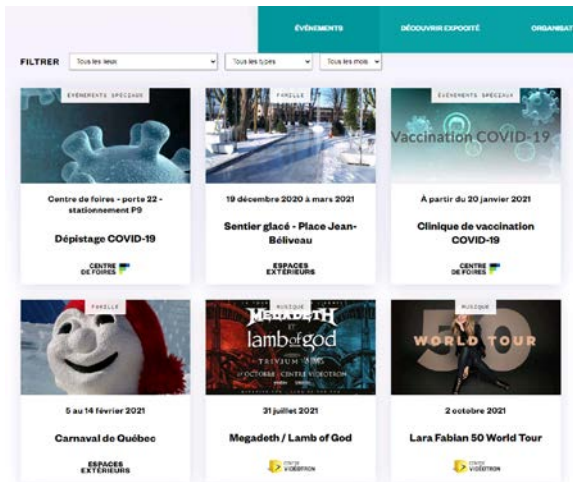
ÉVÉNEMENTS DÉCOUVRIR EXPOCITÉ ORGANISAT

FILTRER Tous les lieux Tous les types Tous les mois

ÉVÉNEMENTS SPÉCIAUX

Centre de foires - porte 22 - stationnement P9

Dépistage COVID-19

CENTRE DE FOIRES

FAMILLE

19 décembre 2020 à mars 2021

Sentier glacé - Place Jean-Béliveau

ESPACES EXTÉRIEURS

ÉVÉNEMENTS SPÉCIAUX

Vaccination COVID-19

À partir du 20 janvier 2021

Clinique de vaccination COVID-19

CENTRE DE FOIRES

FAMILLE

5 au 14 février 2021

Carnaval de Québec

ESPACES EXTÉRIEURS

MUSIQUE

MEGADETH ET lamb of god TRIVIUM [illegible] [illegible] OCTOBRE | CENTRE VIDÉOTRON

31 juillet 2021

Megadeth / Lamb of God

CENTRE VIDÉOTRON

MUSIQUE

50 WORLD TOUR

2 octobre 2021

Lara Fabian 50 World Tour

CENTRE VIDÉOTRON